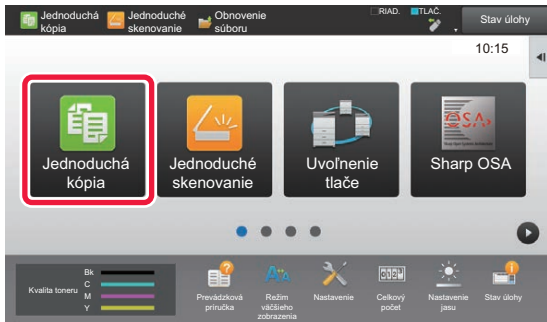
Jednoduchá kópia
Jednoduché skenovanie
Obnovenie súboru
RIAD.
TLAČ.
Stav úlohy
10:15

Jednoduchá kópia
Jednoduché skenovanie
Uvoľnenie tlače
Sharp OSA
OSA

Kvalita toneru
Bk
C
M
Y
Prevádzková príručka
Režim väčšieho zobrazenia
Nastavenie
Celkový počet
Nastavenie jasu
Stav úlohy